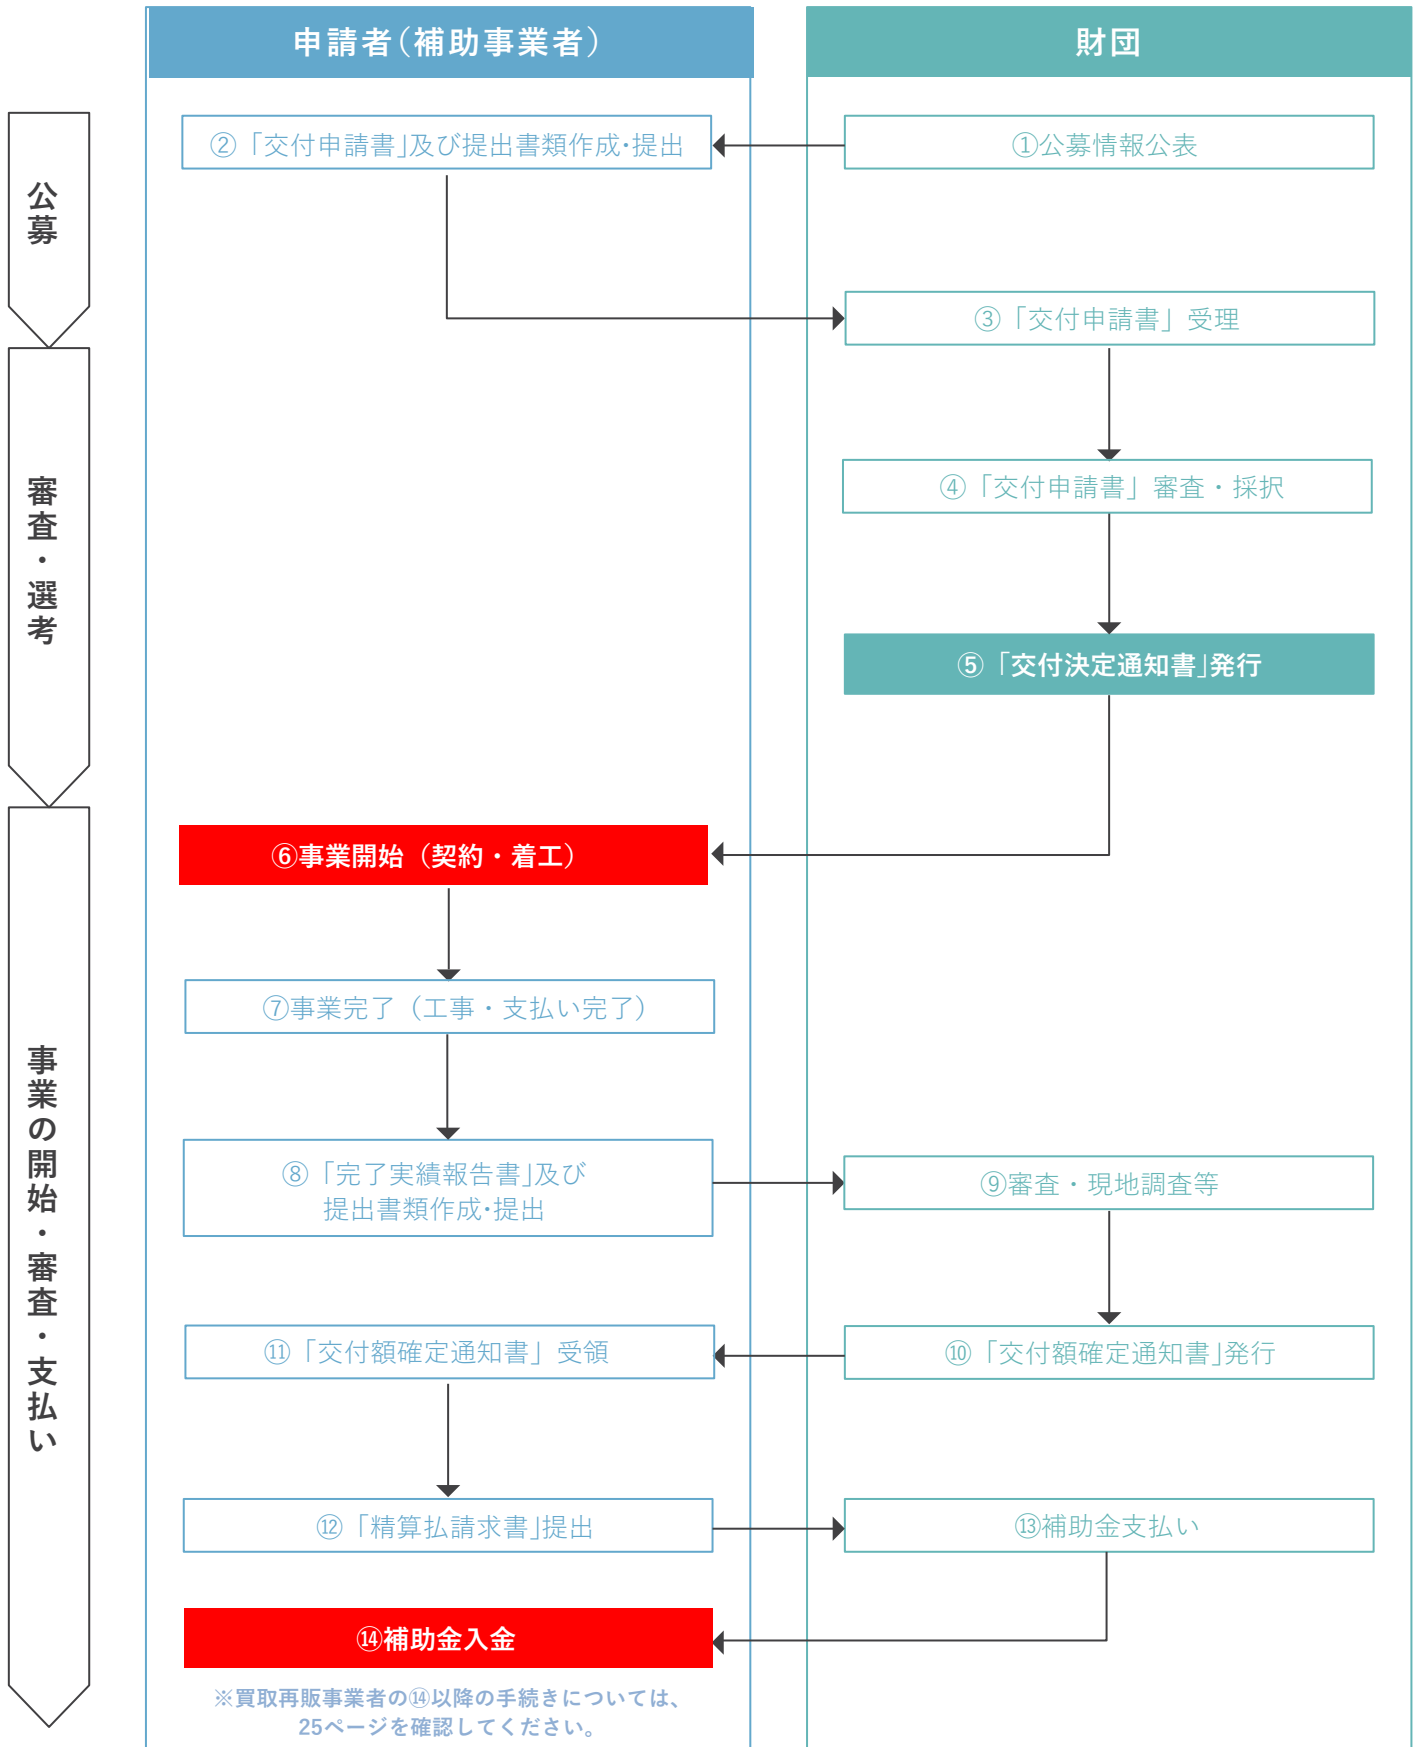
申請者（補助事業者）

財団

公募

審査・選考

事業の開始・審査・支払い

②「交付申請書」及び提出書類作成・提出

①公募情報公表

③「交付申請書」受理

④「交付申請書」審査・採択

⑤「交付決定通知書」発行

⑥事業開始（契約・着工）

⑦事業完了（工事・支払い完了）

⑧「完了実績報告書」及び提出書類作成・提出

⑨審査・現地調査等

⑪「交付額確定通知書」受領

⑩「交付額確定通知書」発行

⑫「精算払請求書」提出

⑬補助金支払い

⑭補助金入金

※買取再販事業者の⑭以降の手続きについては、25ページを確認してください。